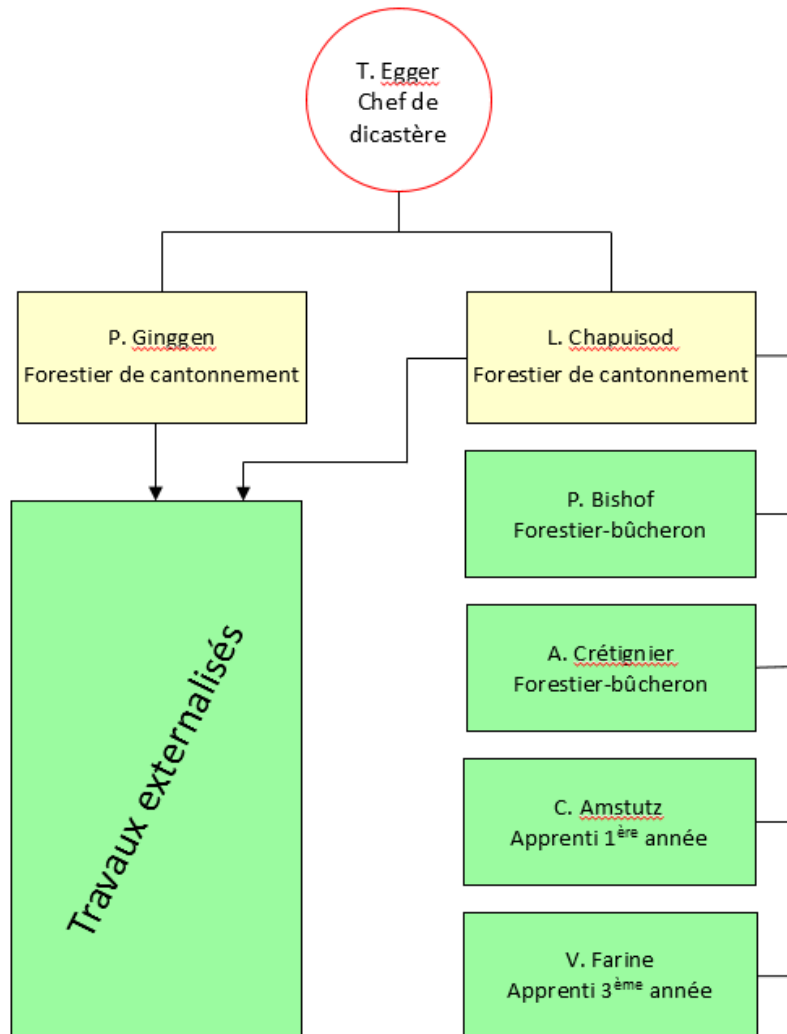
T. Egger
Chef de dicastère

P. Ginggen
Forestier de cantonnement

L. Chapuisod
Forestier de cantonnement

Travaux externalisés

P. Bishof
Forestier-bûcheron

A. Crétignier
Forestier-bûcheron

C. Amstutz
Apprenti 1$^{ère}$ année

V. Farine
Apprenti 3$^{ème}$ année